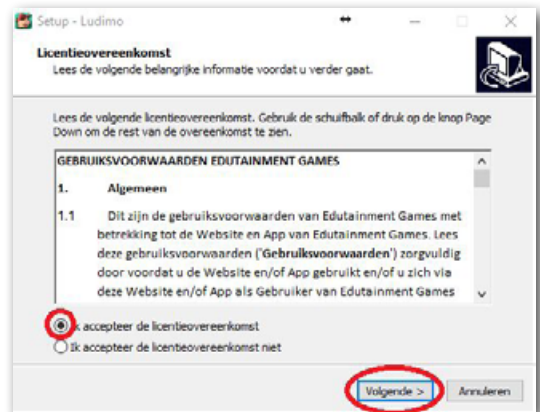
Setup - Ludimo

Licentieovereenkomst

Lees de volgende belangrijke informatie voordat u verder gaat.

Lees de volgende licentieovereenkomst. Gebruik de schuifbalk of druk op de knop Page Down om de rest van de overeenkomst te zien.

GEBRUIKSVOORWAARDEN EDUTAINMENT GAMES

1. Algemeen

1.1 Dit zijn de gebruiksvoorwaarden van Edutainment Games met betrekking tot de Website en App van Edutainment Games. Lees deze gebruiksvoorwaarden ('Gebruiksvoorwaarden') zorgvuldig door voordat u de Website en/of App gebruikt en/of u zich via deze Website en/of App als Gebruiker van Edutainment Games

Ik accepteer de licentieovereenkomst

Ik accepteer de licentieovereenkomst niet

Volgende >

Annuleren